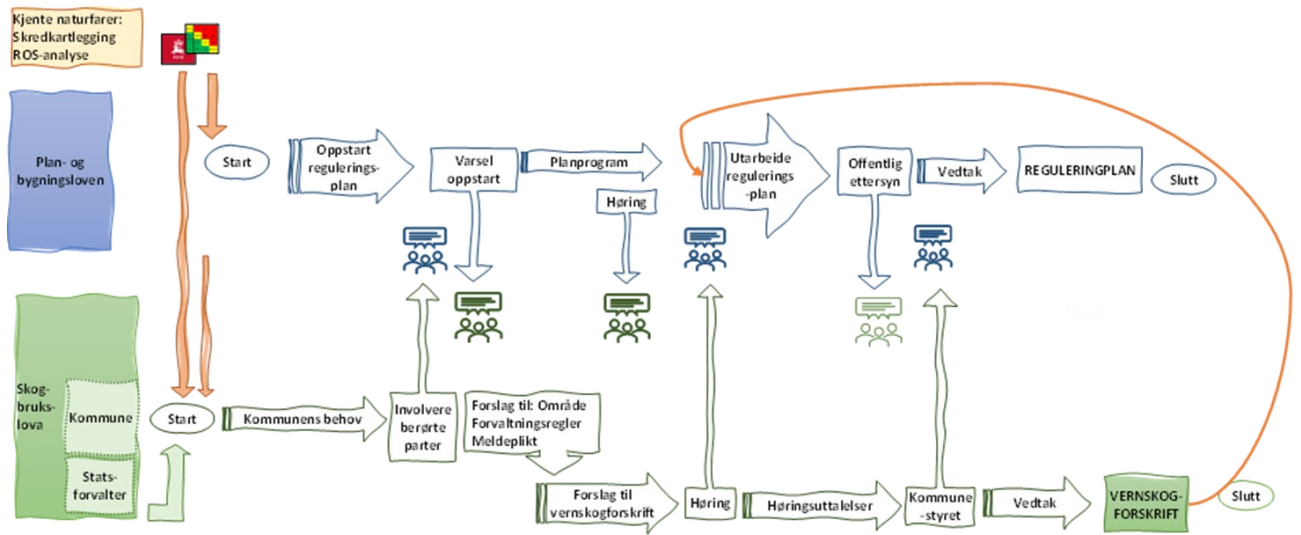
Kjente naturfarer: Skredkartlegging ROS-analyse

Plan- og bygningsloven

Start

Oppstart reguleringsplan

Varsel oppstart

Planprogram

Høring

Utarbeide regulerings-plan

Offentlig ettersyn

Vedtak

REGULERINGPLAN

Slutt

Skogbrukslova

Kommune

Statsforvalter

Start

Kommunens behov

Involvere berørte parter

Forslag til: Område Forvaltningsregler Meldeplikt

Forslag til vernskogforskrift

Høring

Høringsuttalelser

Kommune-styret

Vedtak

VERNSKOG-FORSKRIFT

Slutt